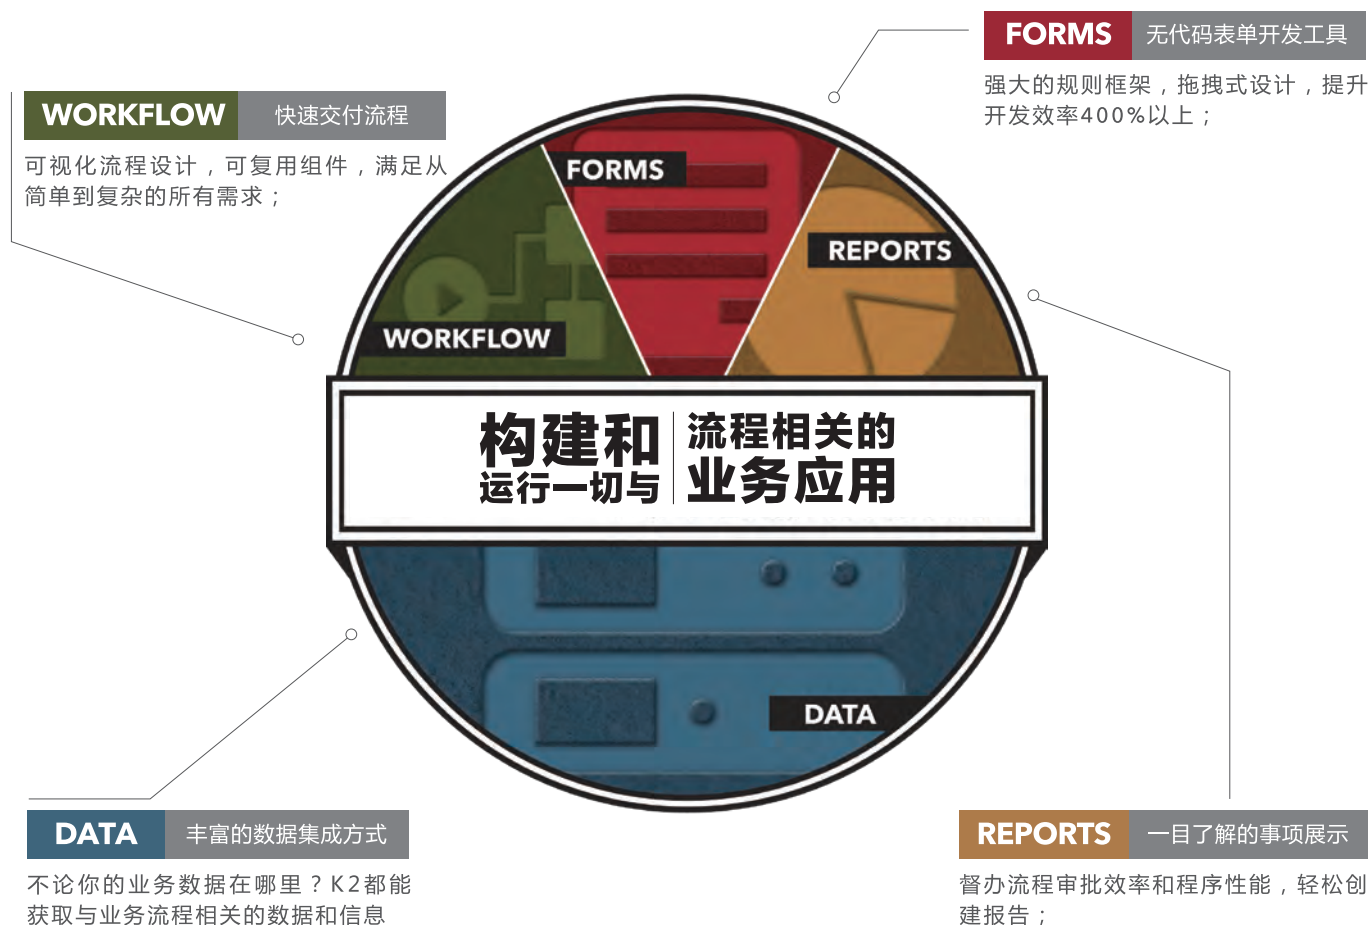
FORMS 无代码表单开发工具

强大的规则框架，拖拽式设计，提升开发效率400%以上；

WORKFLOW 快速交付流程

可视化流程设计，可复用组件，满足从简单到复杂的所有需求；

FORMS

REPORTS

WORKFLOW

构建和运行一切与流程相关的业务应用

DATA

DATA 丰富的数据集成方式

不论你的业务数据在哪里？K2都能获取与业务流程相关的数据和信息

REPORTS 一目了解的事项展示

督办流程审批效率和程序性能，轻松创建报告；